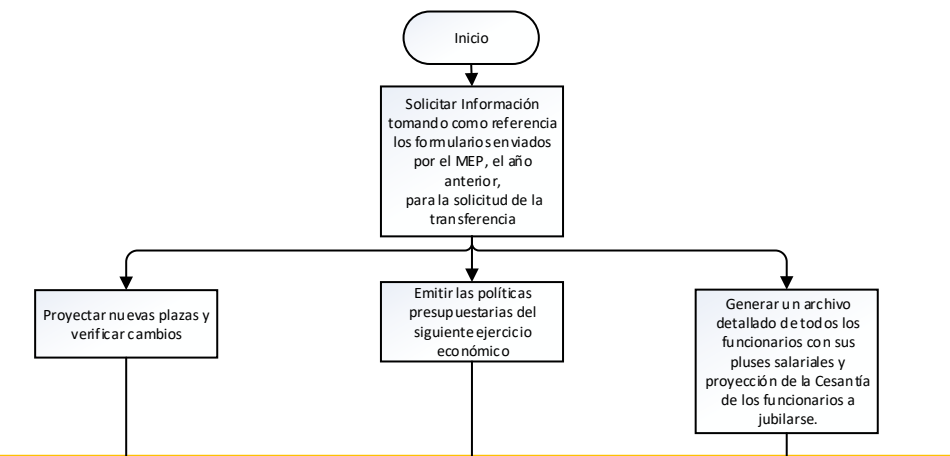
Inicio

Solicitar Información tomando como referencia los formularios enviados por el MEP, el año anterior, para la solicitud de la transferencia

Proyectar nuevas plazas y verificar cambios

Emitir las políticas presupuestarias del siguiente ejercicio económico

Generar un archivo detallado de todos los funcionarios con sus pluses salariales y proyección de la Cesantía de los funcionarios a jubilarse.